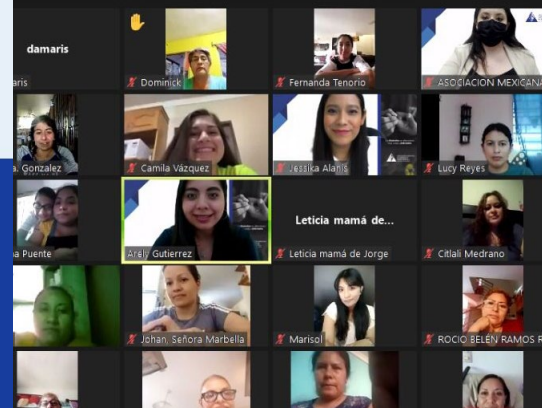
damaris

aris

Dominick

Fernanda Tenorio

ASOCIACION MEXICANA

a. Gonzalez

Camila Vázquez

Jessika Alanis

Lucy Reyes

a Puente

Arely Gutierrez

Leticia mamá de...

Leticia mamá de Jorge

Citlali Medrano

Johan, Señora Marbella

Marisol

ROCIO BELÉN RAMOS R